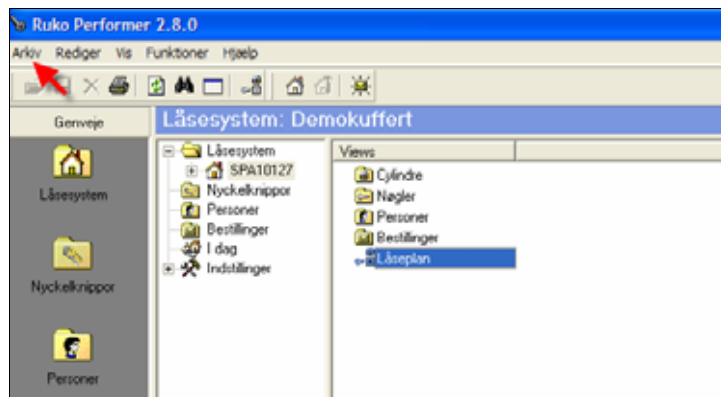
Ruko Performer 2.8.0

Arkiv Rediger Vis Funktioner Hjælp

Genveje

Låsesystem

Nyckelknippor

Personer

Låsesystem: Demokuffert

Låsesystem
SPA10127
Nyckelknippor
Personer
Bestillinger
I dag
Indstillinger

Views

Cylindre
Nøgler
Personer
Bestillinger
Låseplan